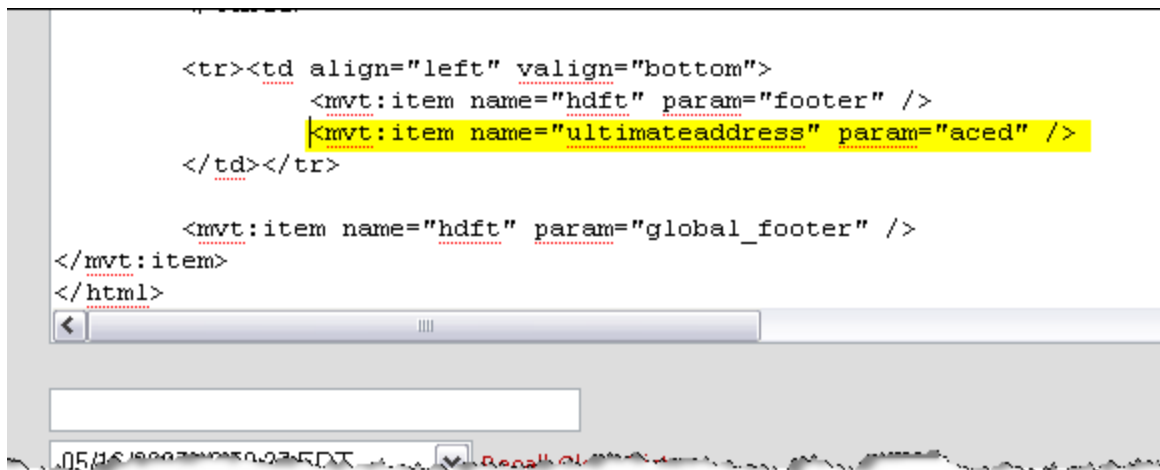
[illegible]

<tr><td align="left" valign="bottom">
<mvt:item name="hdft" param="footer" />
<mvt:item name="ultimateaddress" param="aced" />
</td></tr>

<mvt:item name="hdft" param="global_footer" />
</mvt:item>
</html>

05/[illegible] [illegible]